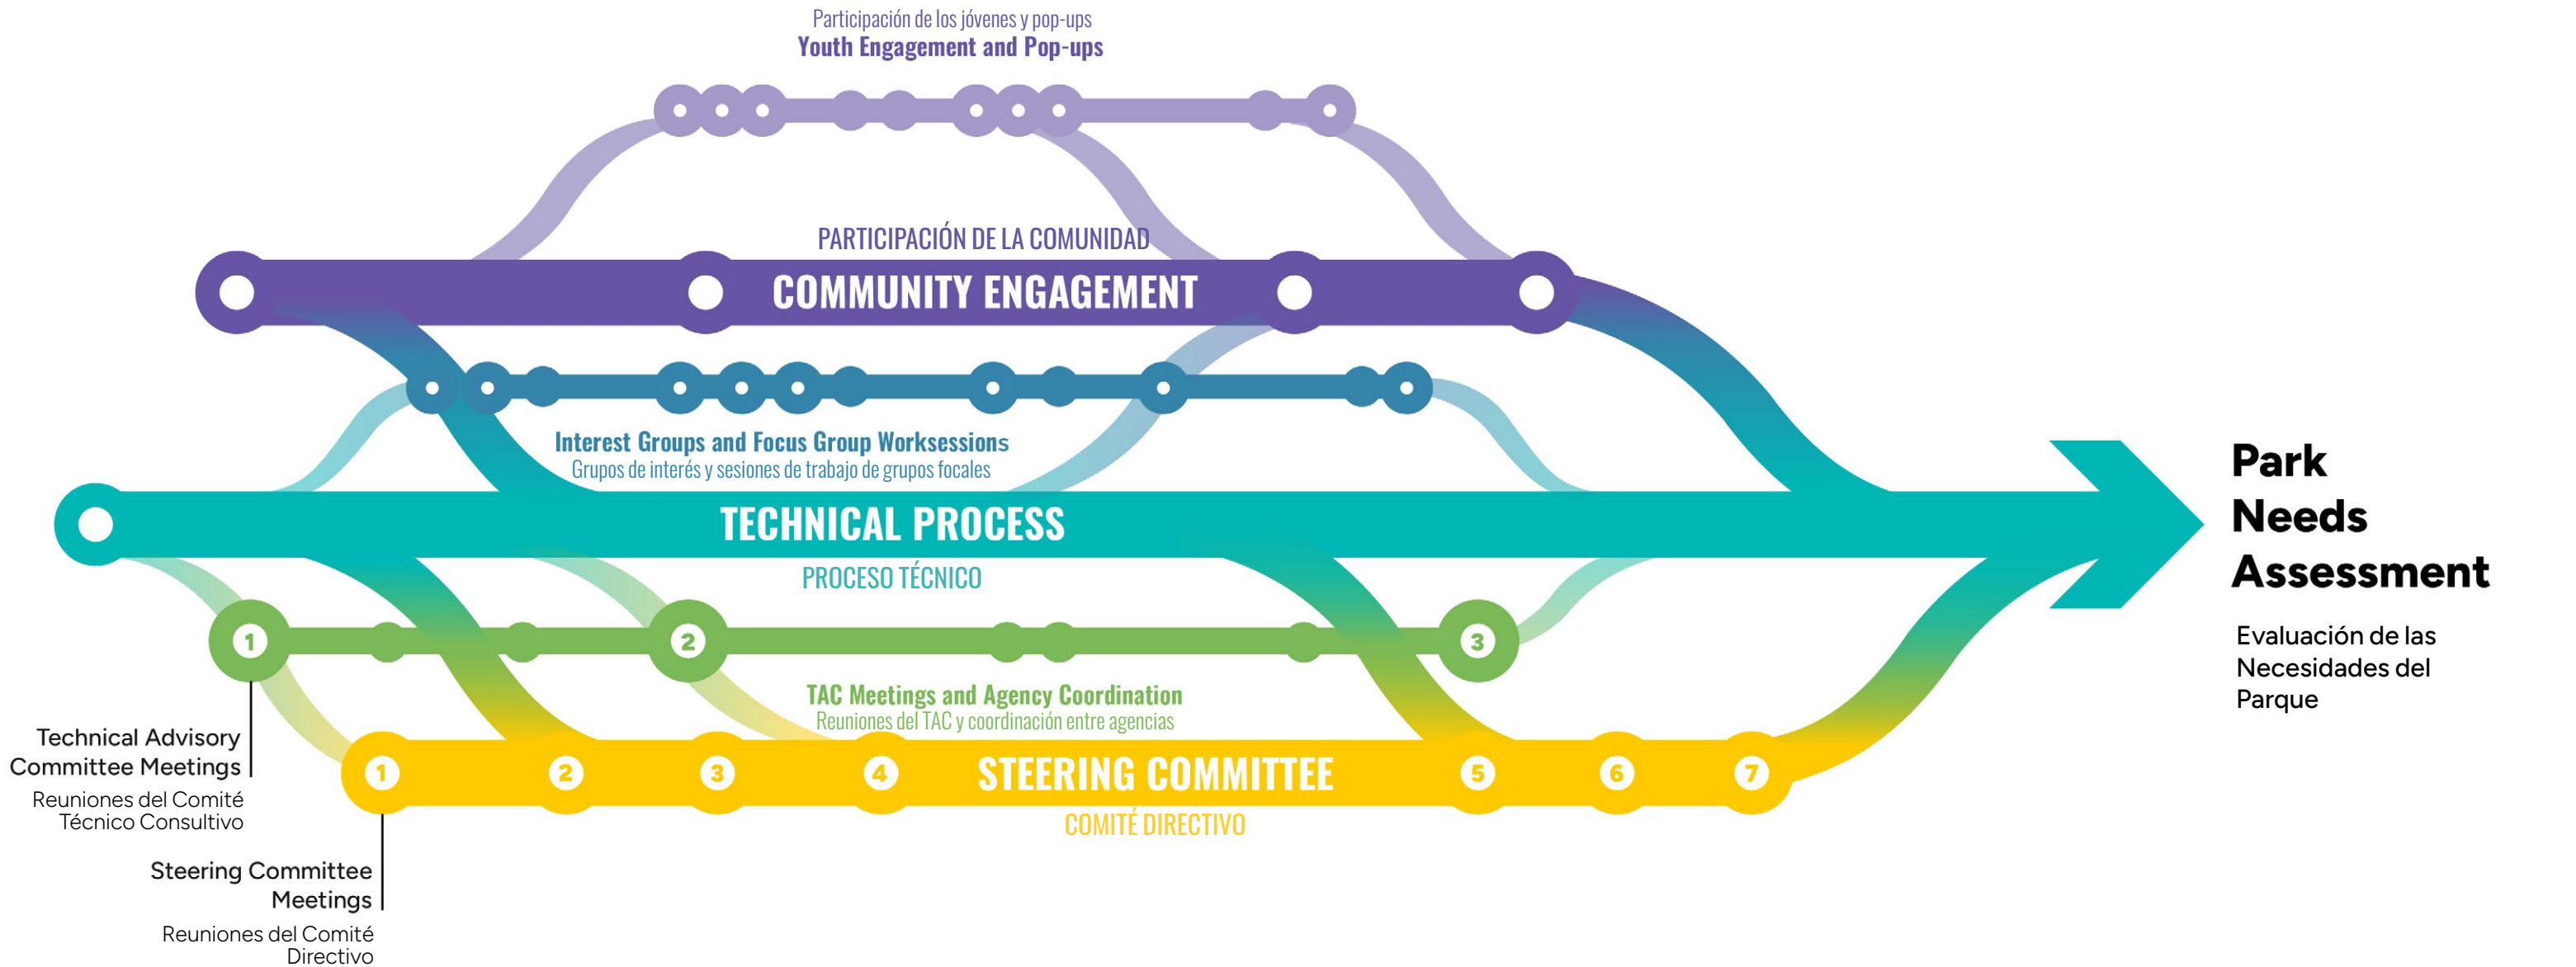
Participación de los jóvenes y pop-ups
Youth Engagement and Pop-ups

PARTICIPACIÓN DE LA COMUNIDAD
COMMUNITY ENGAGEMENT

Interest Groups and Focus Group Worksessions
Grupos de interés y sesiones de trabajo de grupos focales

TECHNICAL PROCESS
PROCESO TÉCNICO

1 2 3

TAC Meetings and Agency Coordination
Reuniones del TAC y coordinación entre agencias

1 2 3 4 STEERING COMMITTEE 5 6 7
COMITÉ DIRECTIVO

Technical Advisory Committee Meetings
Reuniones del Comité Técnico Consultivo

Steering Committee Meetings
Reuniones del Comité Directivo

Park Needs Assessment
Evaluación de las Necesidades del Parque